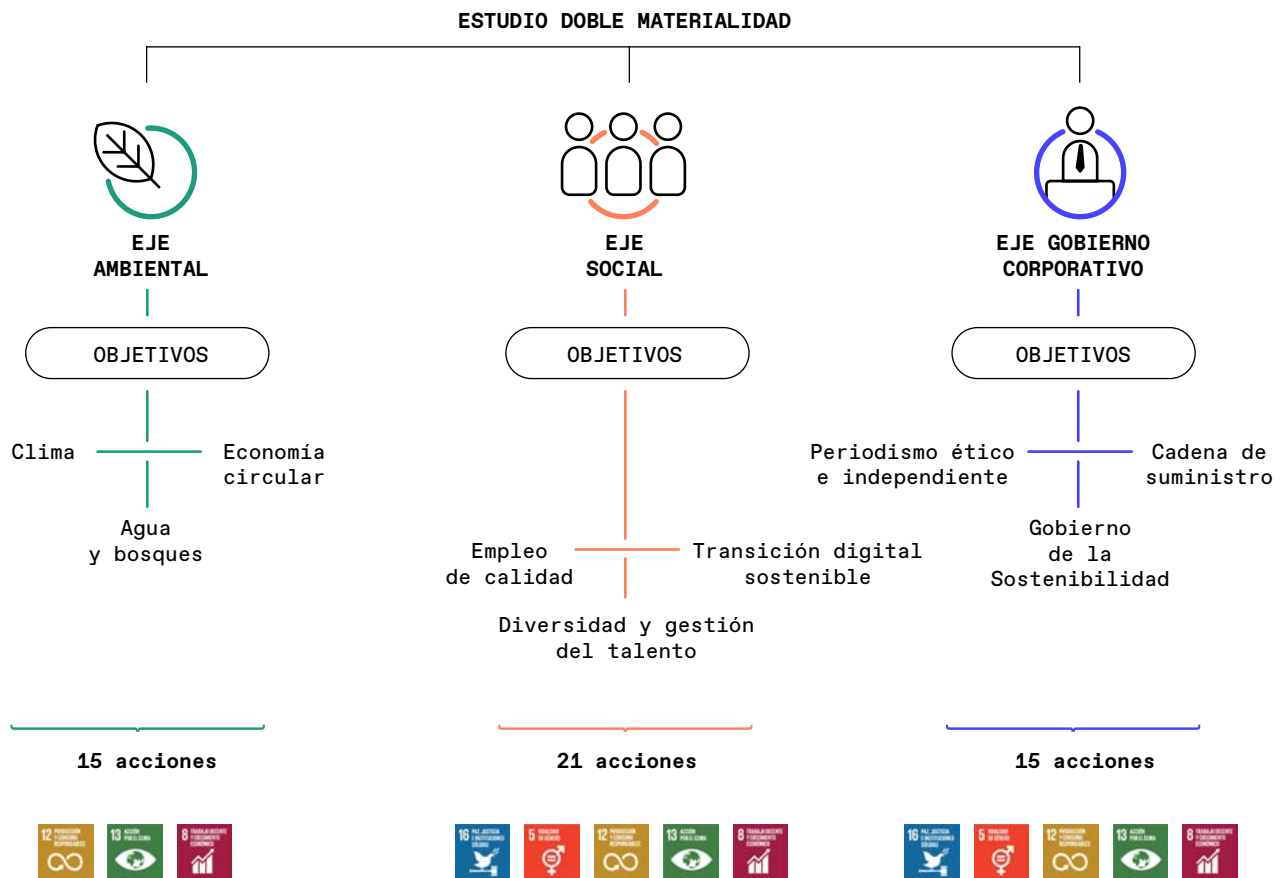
ESTUDIO DOBLE MATERIALIDAD

EJE AMBIENTAL

OBJETIVOS

Clima

Economía circular

Agua y bosques

15 acciones

EJE SOCIAL

OBJETIVOS

Empleo de calidad

Transición digital sostenible

Diversidad y gestión del talento

21 acciones

EJE GOBIERNO CORPORATIVO

OBJETIVOS

Periodismo ético e independiente

Cadena de suministro

Gobierno de la Sostenibilidad

15 acciones

12 PRODUCCIÓN Y CONSUMO RESPONSABLES
13 ACCIÓN POR EL CLIMA
8 TRABAJO DECENTE Y CRECIMIENTO ECONÓMICO

16 PAZ, JUSTICIA E INSTITUCIONES SÓLIDAS
5 IGUALDAD DE GÉNERO
12 PRODUCCIÓN Y CONSUMO RESPONSABLES
13 ACCIÓN POR EL CLIMA
8 TRABAJO DECENTE Y CRECIMIENTO ECONÓMICO

16 PAZ, JUSTICIA E INSTITUCIONES SÓLIDAS
5 IGUALDAD DE GÉNERO
12 PRODUCCIÓN Y CONSUMO RESPONSABLES
13 ACCIÓN POR EL CLIMA
8 TRABAJO DECENTE Y CRECIMIENTO ECONÓMICO